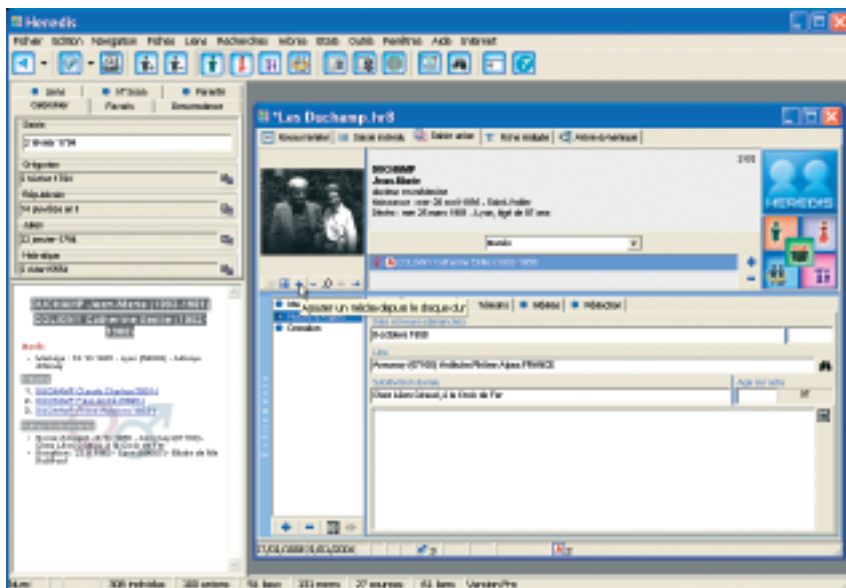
Heredis

Fichier Edition Navigation Fiches Liens Recherches Vérifs Etats Outils Fenêtres Aide Internet

*Les Duchamp.hr8

DUCHAMP
Jean Marie

HEREDIS

Ajouter un média depuis le disque dur

Mariés

Témoins

Médias

Sélection

Unions

Heredis